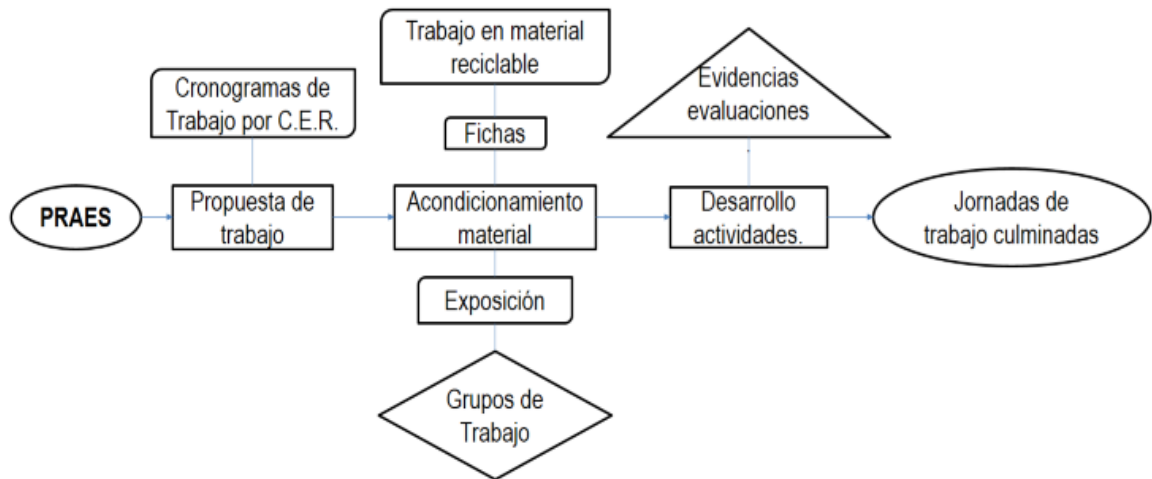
Trabajo en material reciclable

Cronogramas de Trabajo por C.E.R.

Evidencias evaluaciones

Fichas

PRAES

Propuesta de trabajo

Acondicionamiento material

Desarrollo actividades.

Jornadas de trabajo culminadas

Exposición

Grupos de Trabajo